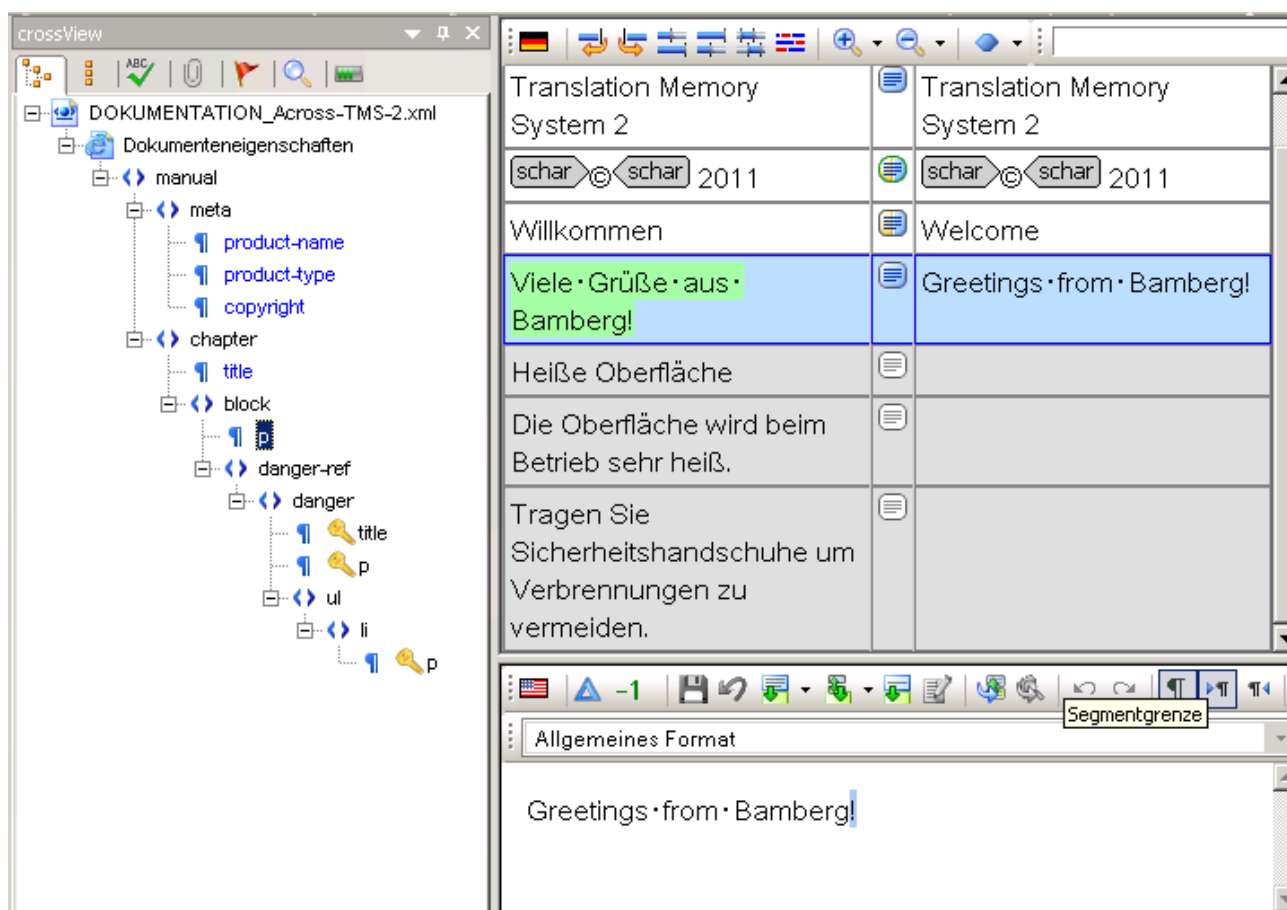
crossView

DOKUMENTATION_Across-TMS-2.xml
Dokumenteneigenschaften
manual
meta
¶ product-name
¶ product-type
¶ copyright
chapter
¶ title
block
¶ p
danger-ref
danger
¶ title
¶ p
ul
li
¶ p

| Translation Memory System 2 | Translation Memory System 2 |
|---|---|
| schar © schar 2011 | schar © schar 2011 |
| Willkommen | Welcome |
| Viele·Grüße·aus·Bamberg! | Greetings·from·Bamberg! |
| Heiße Oberfläche | |
| Die Oberfläche wird beim Betrieb sehr heiß. | |
| Tragen Sie Sicherheitshandschuhe um Verbrennungen zu vermeiden. | |

-1

Segmentgrenze

Allgemeines Format

Greetings·from·Bamberg!